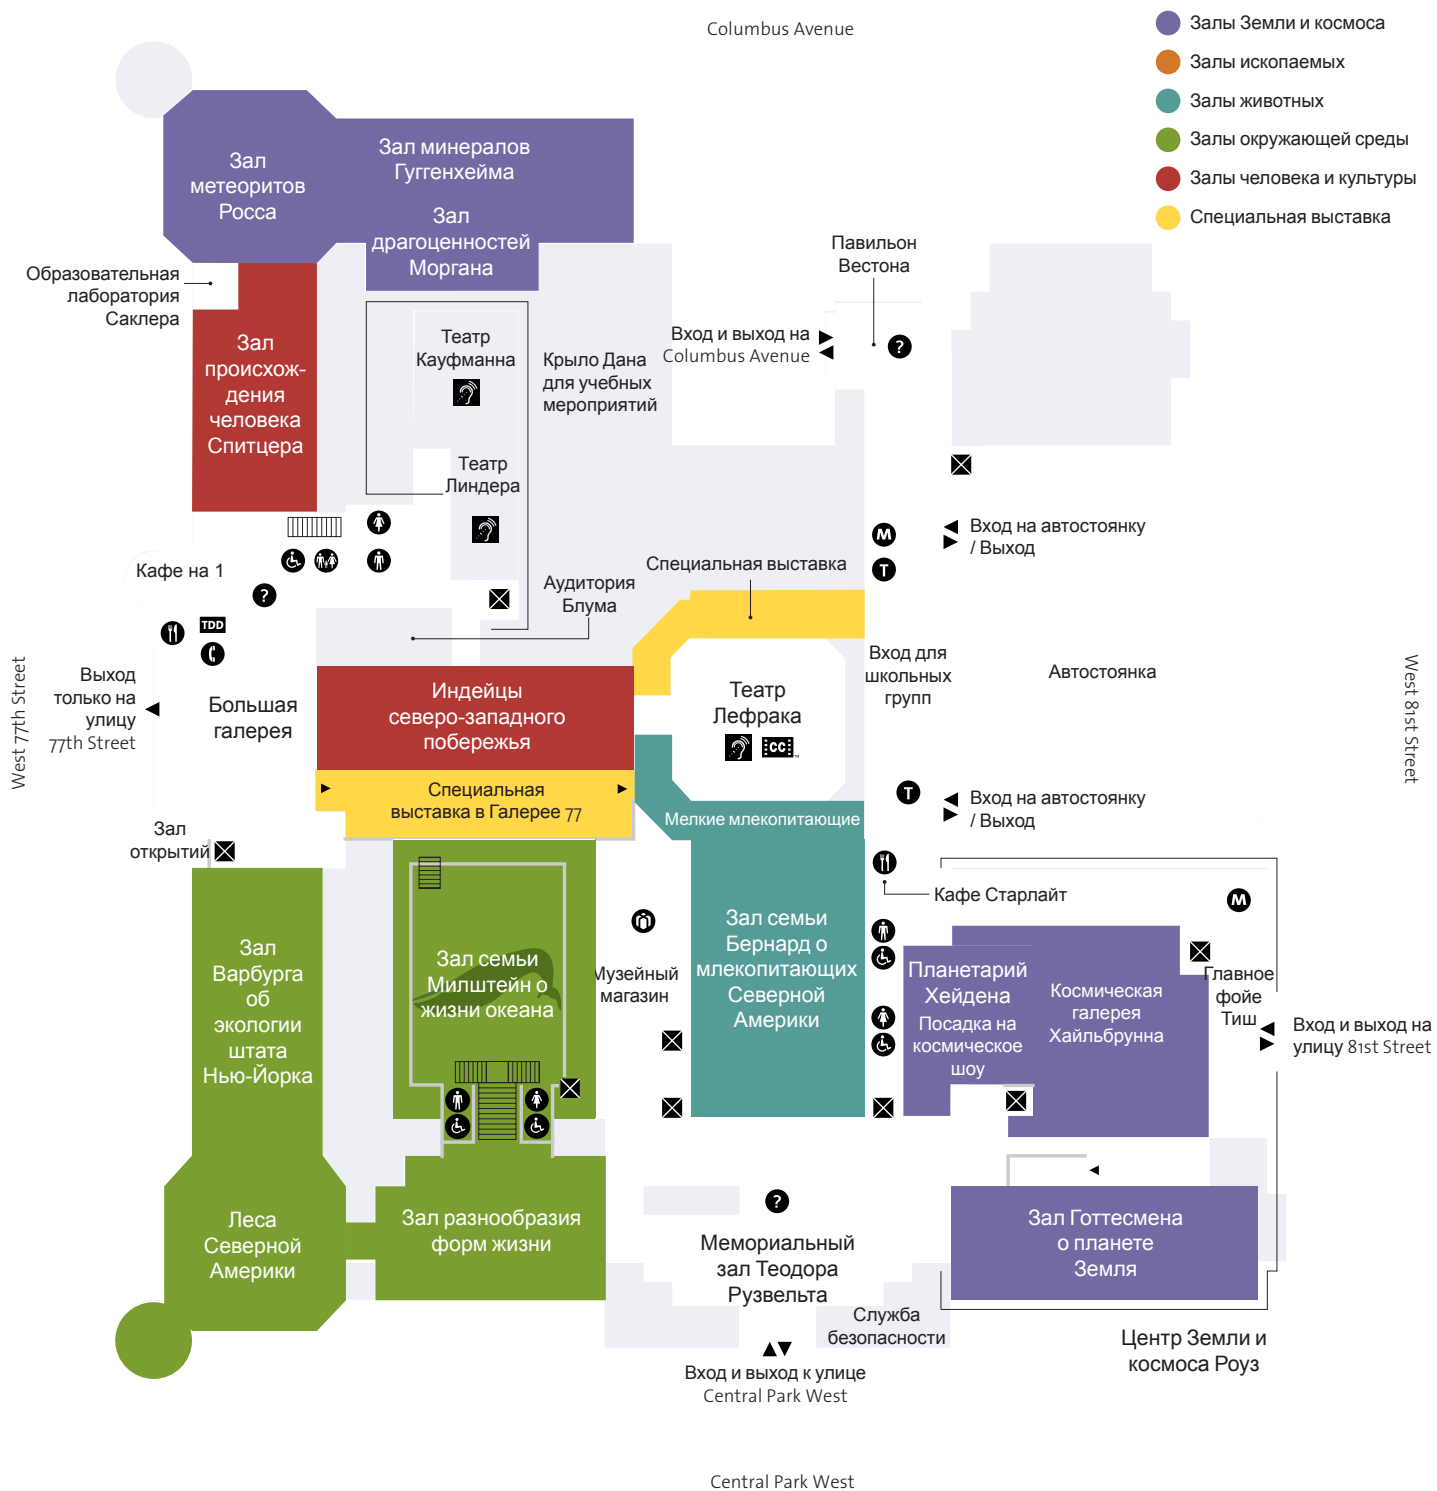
Columbus Avenue

Залы Земли и космоса
Залы ископаемых
Залы животных
Залы окружающей среды
Залы человека и культуры
Специальная выставка

Зал метеоритов Росса

Зал минералов Гуггенхейма

Зал драгоценностей Моргана

Образовательная лаборатория Саклера

Зал происхождения человека Спитцера

Театр Кауфманна

Крыло Дана для учебных мероприятий

Вход и выход на Columbus Avenue

Павильон Вестона

Театр Линдера

Вход на автостоянку / Выход

Специальная выставка

Аудитория Блума

Кафе на 1

TDD

Выход только на улицу 77th Street

Большая галерея

Индейцы северо-западного побережья

Театр Лефрака

Вход для школьных групп

Автостоянка

West 77th Street

West 81st Street

Специальная выставка в Галерее 77

Мелкие млекопитающие

Вход на автостоянку / Выход

Зал открытий

Кафе Старлайт

Зал Варбурга об экологии штата Нью-Йорка

Зал семьи Милштейн о жизни океана

Музейный магазин

Зал семьи Бернард о млекопитающих Северной Америки

Планетарий Хейдена
Посадка на космическое шоу

Космическая галерея Хайльбрунна

Главное фойе Тиш

Вход и выход на улицу 81st Street

Леса Северной Америки

Зал разнообразия форм жизни

Мемориальный зал Теодора Рузвельта

Служба безопасности

Зал Готтесмена о планете Земля

Центр Земли и космоса Роуз

Вход и выход к улице Central Park West

Central Park West